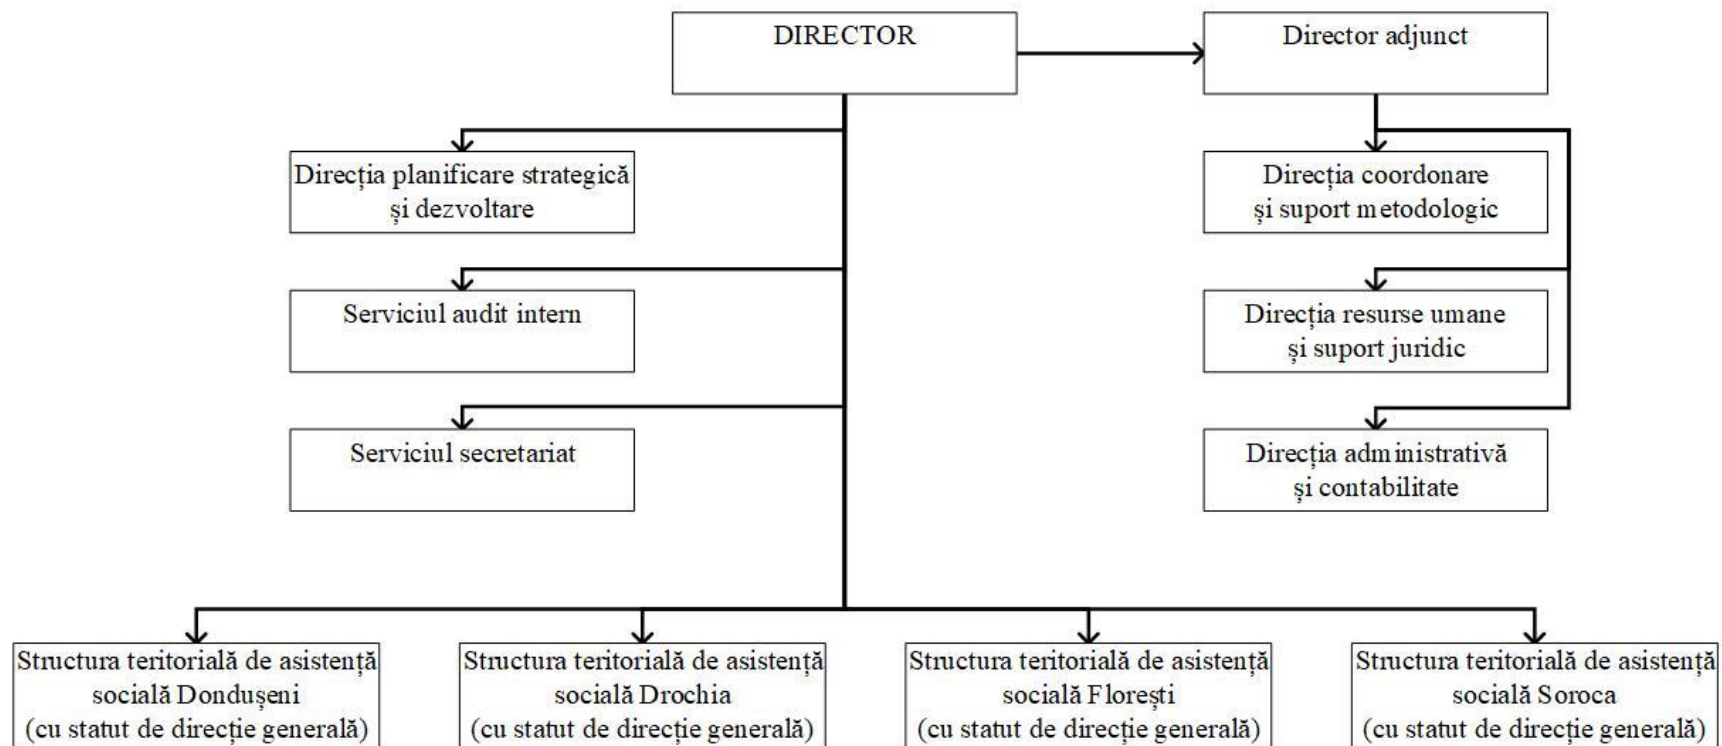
DIRECTOR

Director adjunct

Direcția planificare strategică și dezvoltare

Serviciul audit intern

Serviciul secretariat

Direcția coordonare și suport metodologic

Direcția resurse umane și suport juridic

Direcția administrativă și contabilitate

Structura teritorială de asistență socială Dondușeni (cu statut de direcție generală)

Structura teritorială de asistență socială Drochia (cu statut de direcție generală)

Structura teritorială de asistență socială Florești (cu statut de direcție generală)

Structura teritorială de asistență socială Soroca (cu statut de direcție generală)